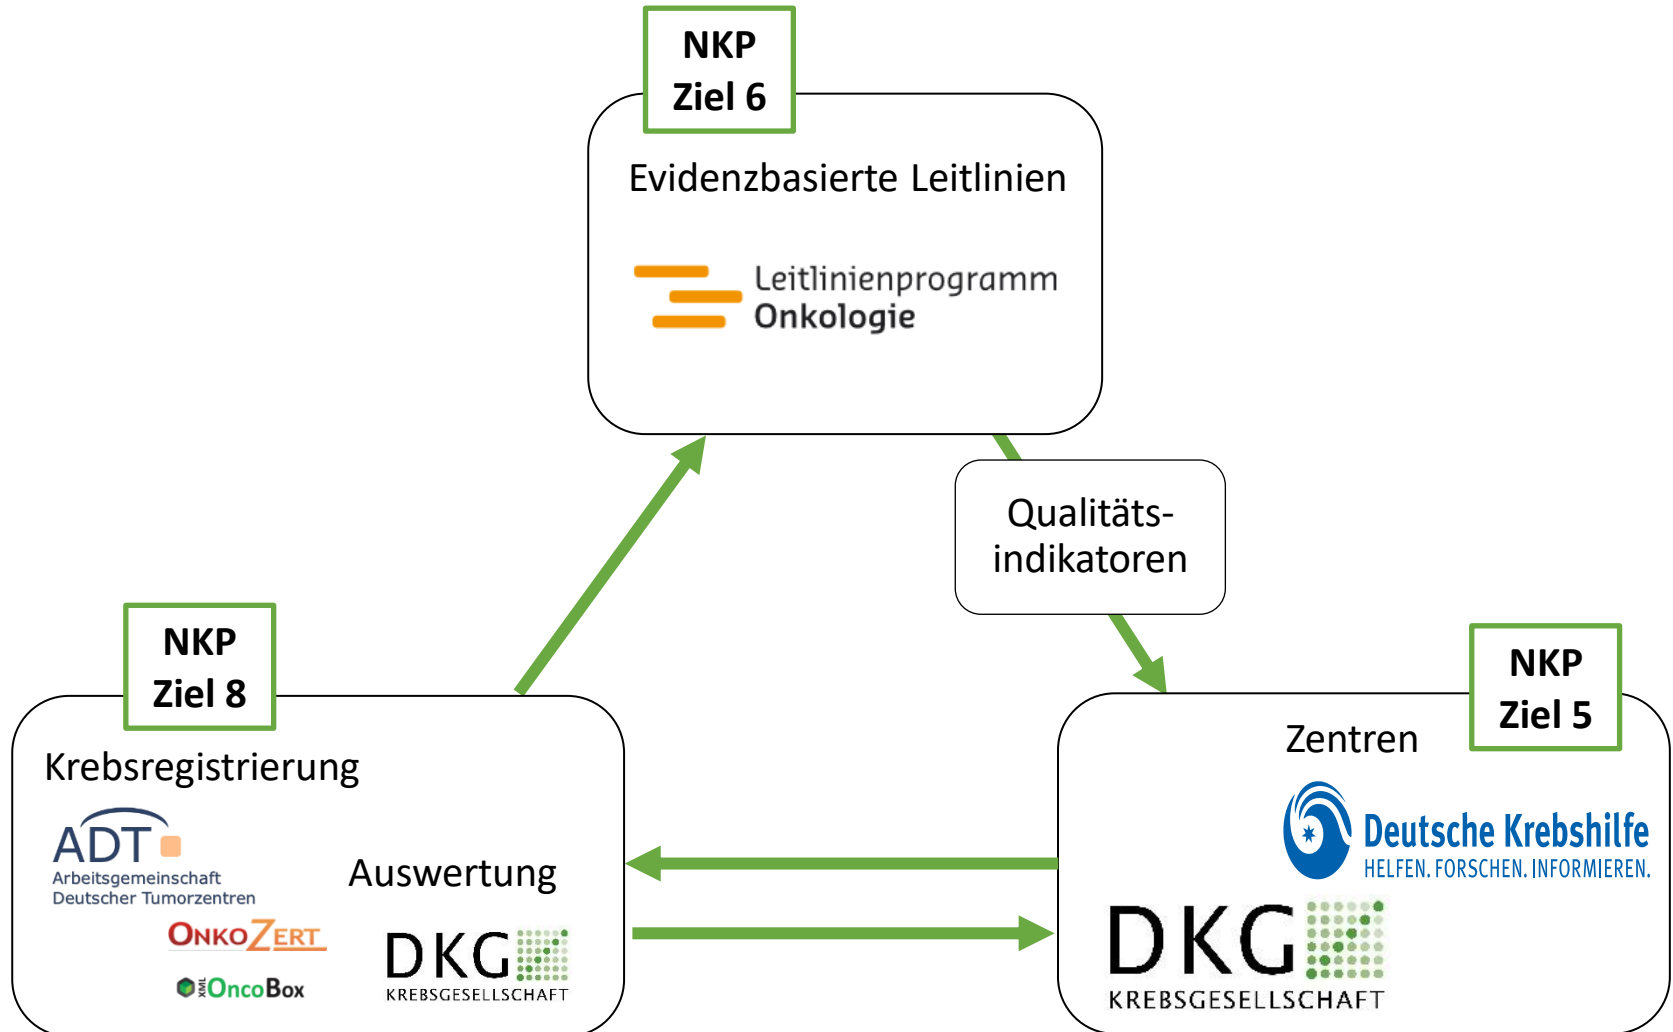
NKP
Ziel 6

Evidenzbasierte Leitlinien

Leitlinienprogramm
Onkologie

Qualitäts-
indikatoren

NKP
Ziel 8

Krebsregistrierung

ADT
Arbeitsgemeinschaft
Deutscher Tumorzentren

ONKOZERT

XML OncoBox

Auswertung

DKG
KREBSGESELLSCHAFT

NKP
Ziel 5

Zentren

Deutsche Krebshilfe
HELFEN. FORSCHEN. INFORMIEREN.

DKG
KREBSGESELLSCHAFT